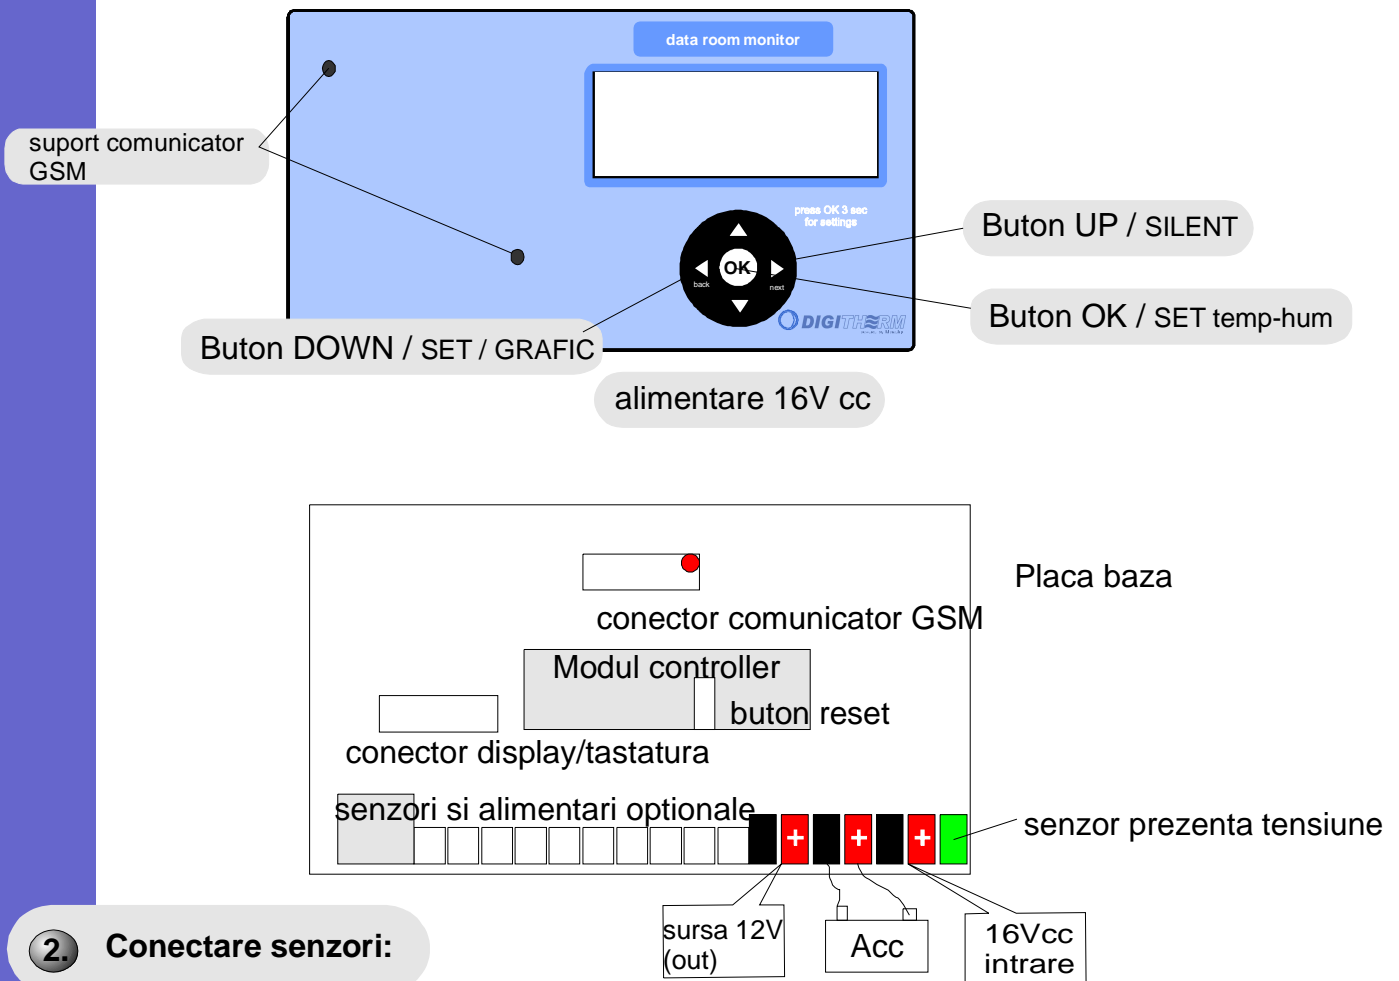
data room monitor

suport comunicator GSM

press OK 3 sec for settings

Buton UP / SILENT

OK

back

next

Buton OK / SET temp-hum

DIGITHERM

Buton DOWN / SET / GRAFIC

alimentare 16V cc

Placa baza

conector comunicator GSM

Modul controller

buton reset

conector display/tastatura

senzori si alimentari optionale

+

+

+

senzor prezenta tensiune

sursa 12V (out)

Acc

16Vcc intrare

2. Conectare senzori: